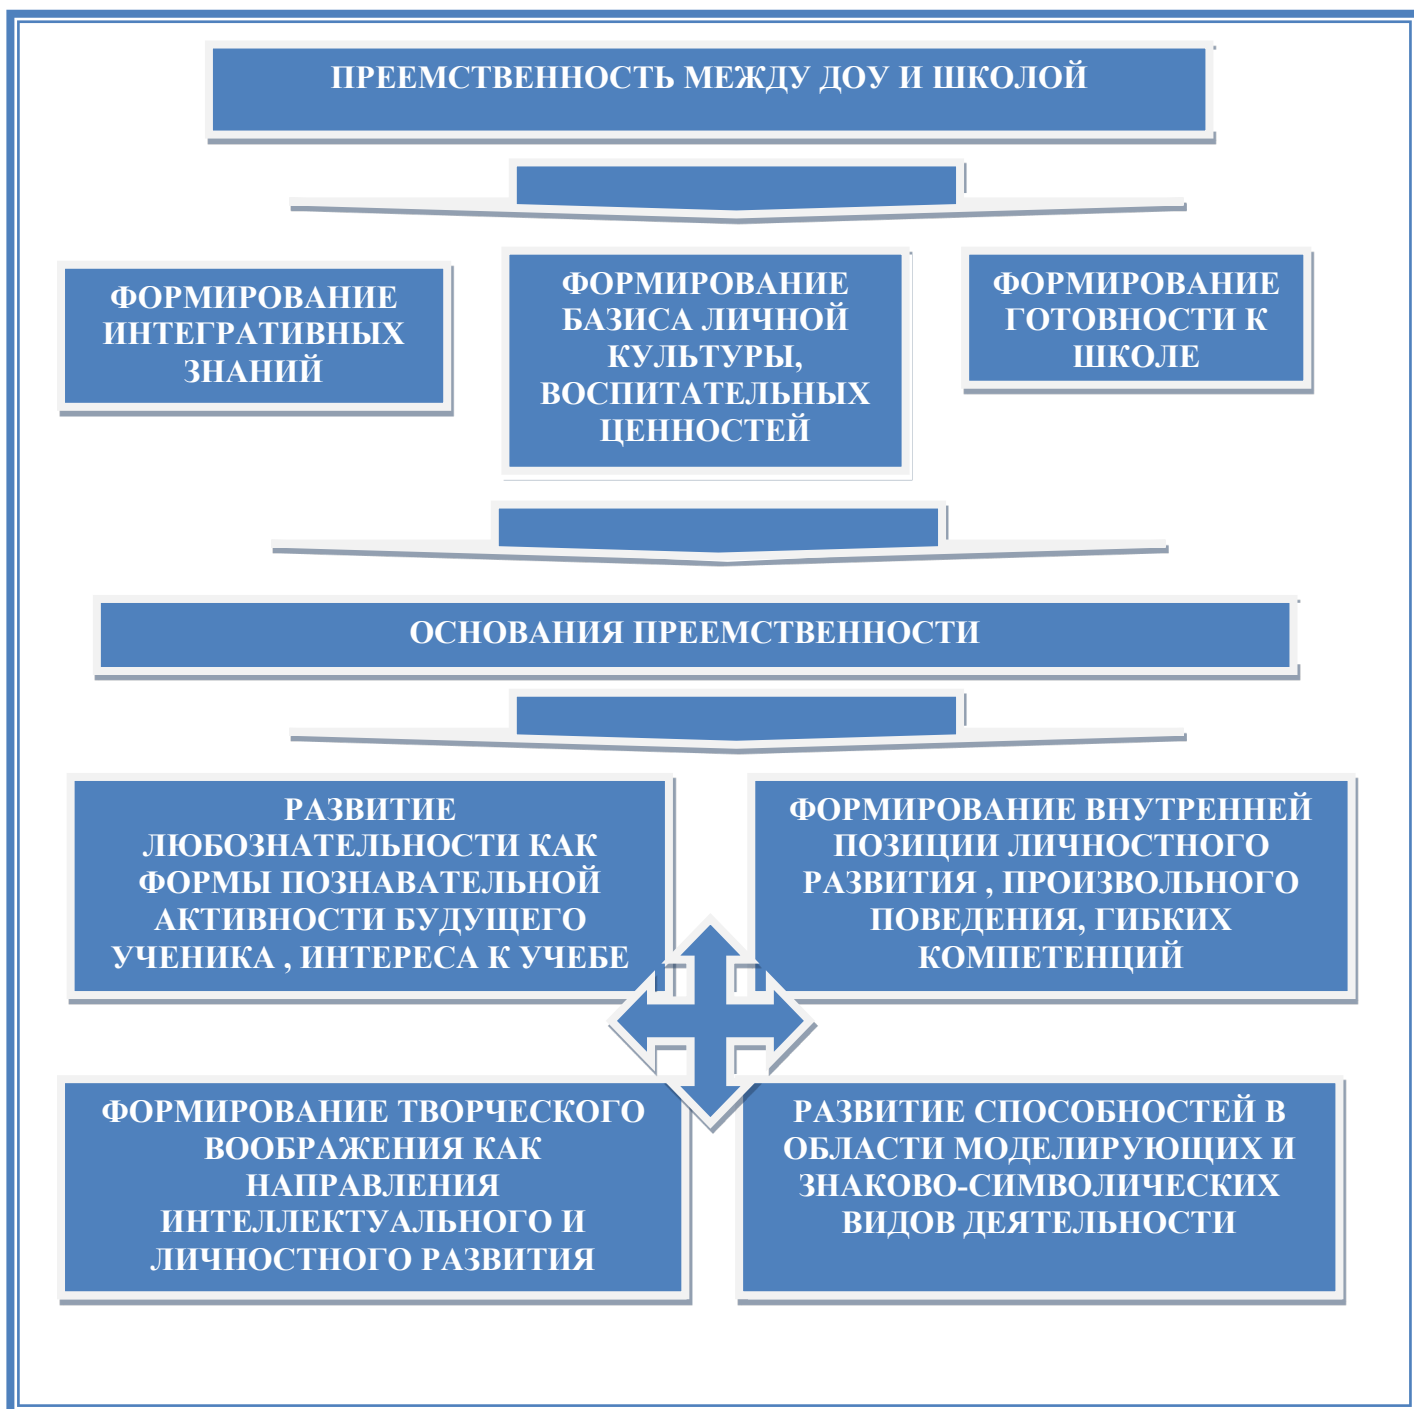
ПРЕЕМСТВЕННОСТЬ МЕЖДУ ДОУ И ШКОЛОЙ

ФОРМИРОВАНИЕ ИНТЕГРАТИВНЫХ ЗНАНИЙ

ФОРМИРОВАНИЕ БАЗИСА ЛИЧНОЙ КУЛЬТУРЫ, ВОСПИТАТЕЛЬНЫХ ЦЕННОСТЕЙ

ФОРМИРОВАНИЕ ГОТОВНОСТИ К ШКОЛЕ

ОСНОВАНИЯ ПРЕЕМСТВЕННОСТИ

РАЗВИТИЕ ЛЮБОЗНАТЕЛЬНОСТИ КАК ФОРМЫ ПОЗНАВАТЕЛЬНОЙ АКТИВНОСТИ БУДУЩЕГО УЧЕНИКА , ИНТЕРЕСА К УЧЕБЕ

ФОРМИРОВАНИЕ ВНУТРЕННЕЙ ПОЗИЦИИ ЛИЧНОСТНОГО РАЗВИТИЯ , ПРОИЗВОЛЬНОГО ПОВЕДЕНИЯ, ГИБКИХ КОМПЕТЕНЦИЙ

ФОРМИРОВАНИЕ ТВОРЧЕСКОГО ВООБРАЖЕНИЯ КАК НАПРАВЛЕНИЯ ИНТЕЛЛЕКТУАЛЬНОГО И ЛИЧНОСТНОГО РАЗВИТИЯ

РАЗВИТИЕ СПОСОБНОСТЕЙ В ОБЛАСТИ МОДЕЛИРУЮЩИХ И ЗНАКОВО-СИМВОЛИЧЕСКИХ ВИДОВ ДЕЯТЕЛЬНОСТИ